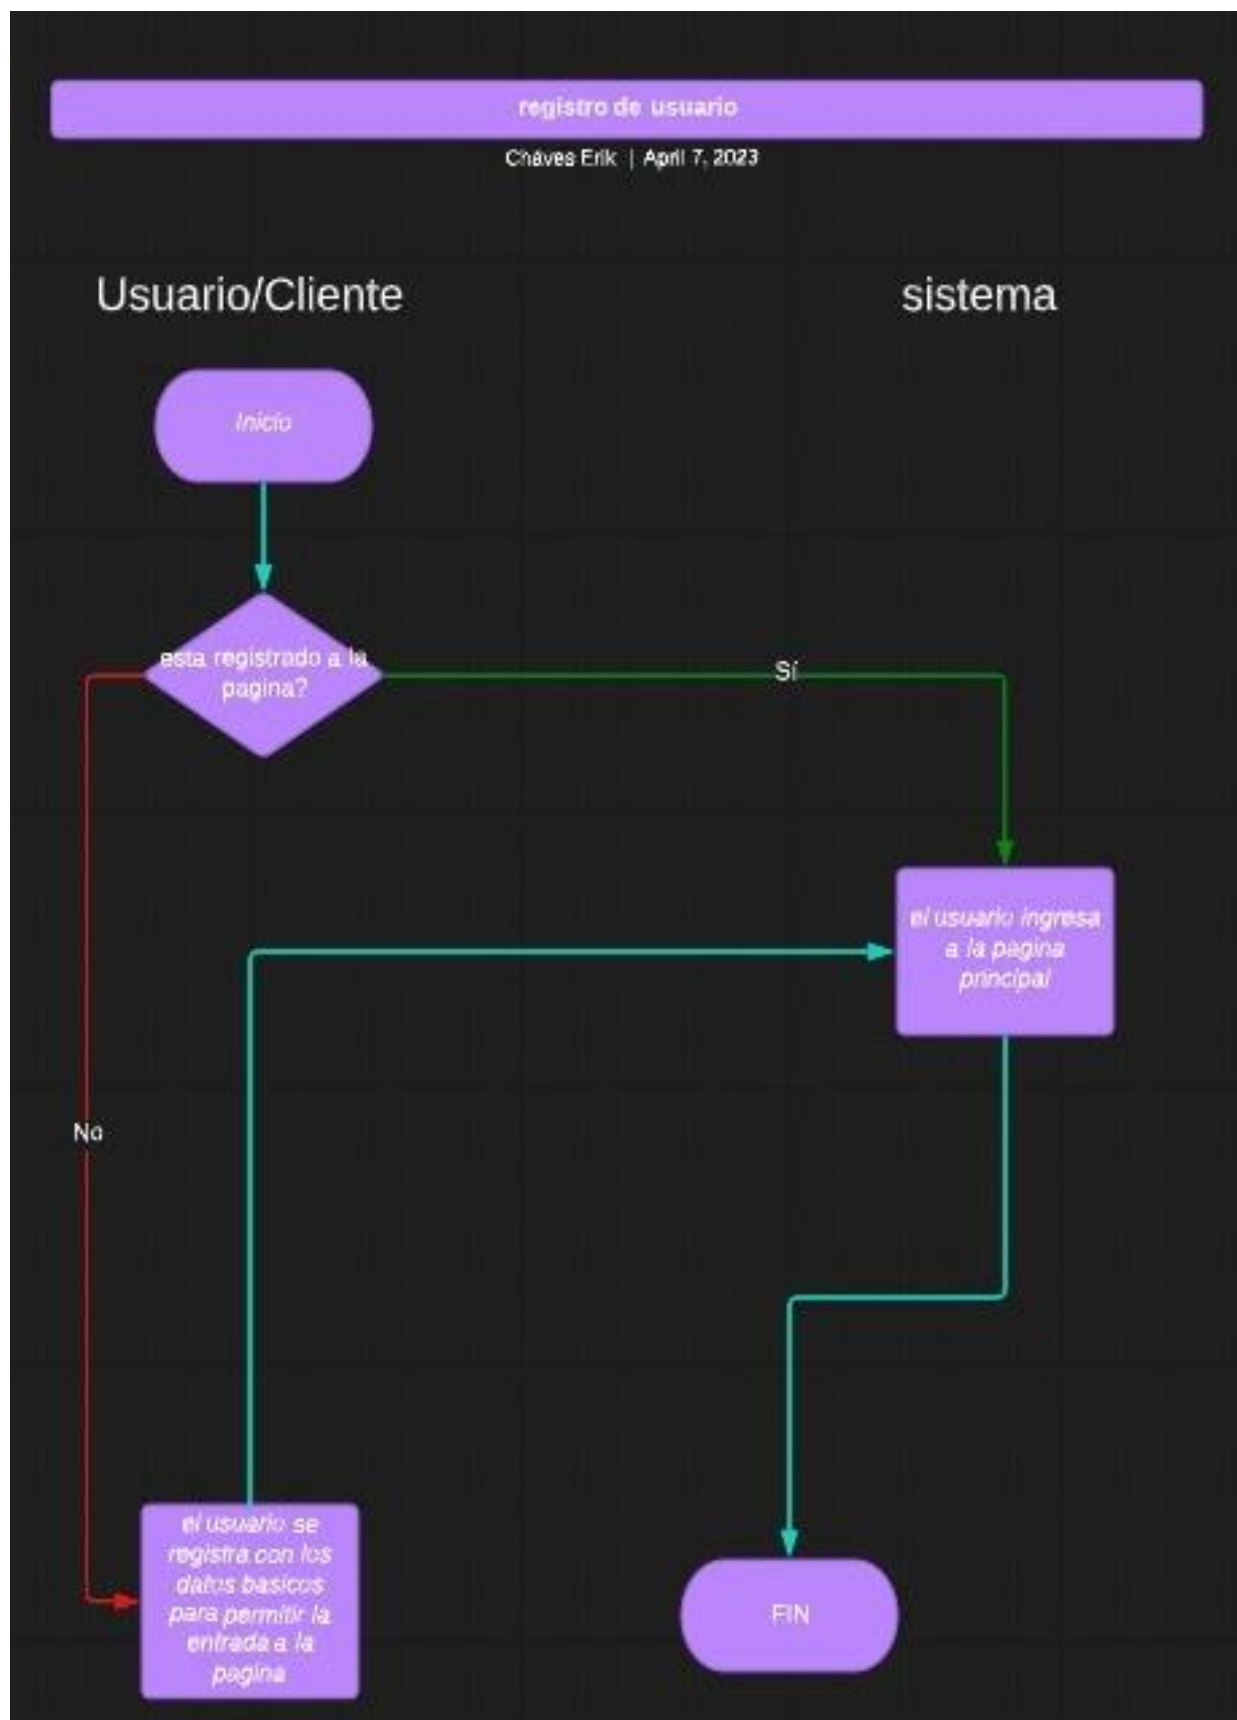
registro de usuario

Chaves Erik | April 7, 2023

Usuario/Cliente

sistema

Inicio

esta registrado a la pagina?

Sí

No

el usuario ingresa a la pagina principal

el usuario se registra con los datos basicos para permitir la entrada a la pagina

FIN